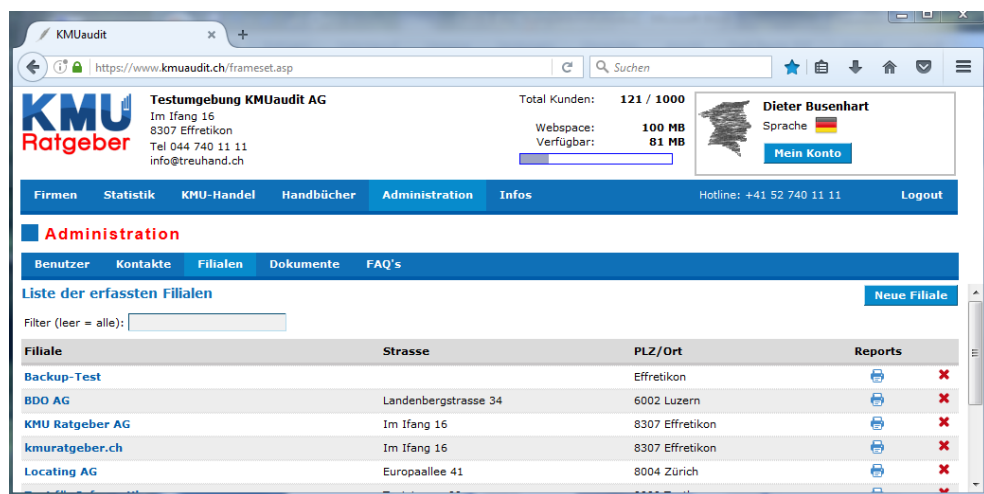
KMUaudit

https://www.kmuaudit.ch/frameset.asp

Suchen

KMU Ratgeber

Testumgebung KMUaudit AG
Im Ifang 16
8307 Effretikon
Tel 044 740 11 11
info@treuhand.ch

Total Kunden: 121 / 1000

Webspace: 100 MB
Verfügbar: 81 MB

Dieter Busenhart
Sprache
Mein Konto

Firmen | Statistik | KMU-Handel | Handbücher | Administration | Infos | Hotline: +41 52 740 11 11 | Logout

Administration

Benutzer | Kontakte | Filialen | Dokumente | FAQ's

Liste der erfassten Filialen

Neue Filiale

Filter (leer = alle):

| Filiale | Strasse | PLZ/Ort | Reports |
|---|---|---|---|
| Backup-Test | | Effretikon | |
| BDO AG | Landenbergstrasse 34 | 6002 Luzern | |
| KMU Ratgeber AG | Im Ifang 16 | 8307 Effretikon | |
| kmuratgeber.ch | Im Ifang 16 | 8307 Effretikon | |
| Locating AG | Europaallee 41 | 8004 Zürich | |
| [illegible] | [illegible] | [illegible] | |